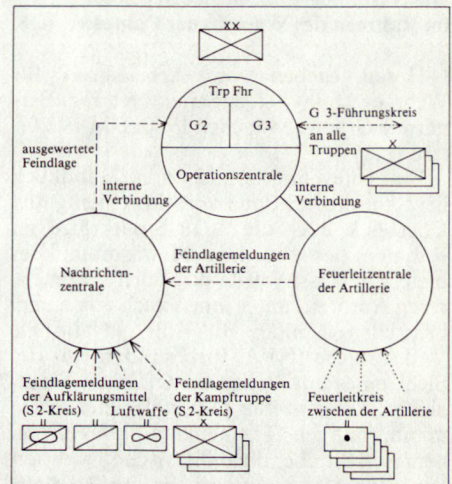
XX

Trp Fhr

G 2

G 3

G 3-Führungskreis an alle Truppen

X

ausgewertete Feindlage

Operationszentrale

interne Verbindung

interne Verbindung

Feindlagemeldungen der Artillerie

Nachrichtenzentrale

Feuerleitzentrale der Artillerie

Feindlagemeldungen der Aufklärungsmittel (S 2-Kreis)

Luftwaffe

Feindlagemeldungen der Kampftruppe (S 2-Kreis)

X

Feuerleitkreis zwischen der Artillerie